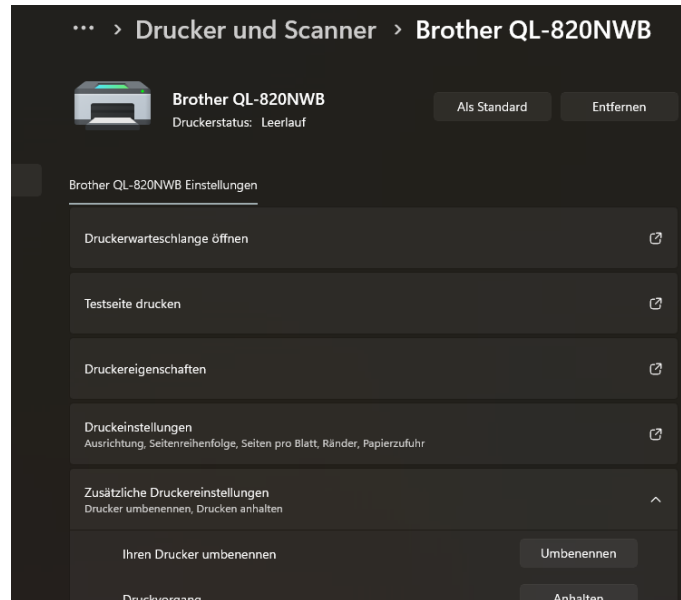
··· > Drucker und Scanner > Brother QL-820NWB

Brother QL-820NWB
Druckerstatus: Leerlauf

Als Standard

Entfernen

Brother QL-820NWB Einstellungen

Druckerwarteschlange öffnen

Testseite drucken

Druckereigenschaften

Druckeinstellungen
Ausrichtung, Seitenreihenfolge, Seiten pro Blatt, Ränder, Papierzufuhr

Zusätzliche Druckereinstellungen
Drucker umbenennen, Drucken anhalten

Ihren Drucker umbenennen

Umbenennen

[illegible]

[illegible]